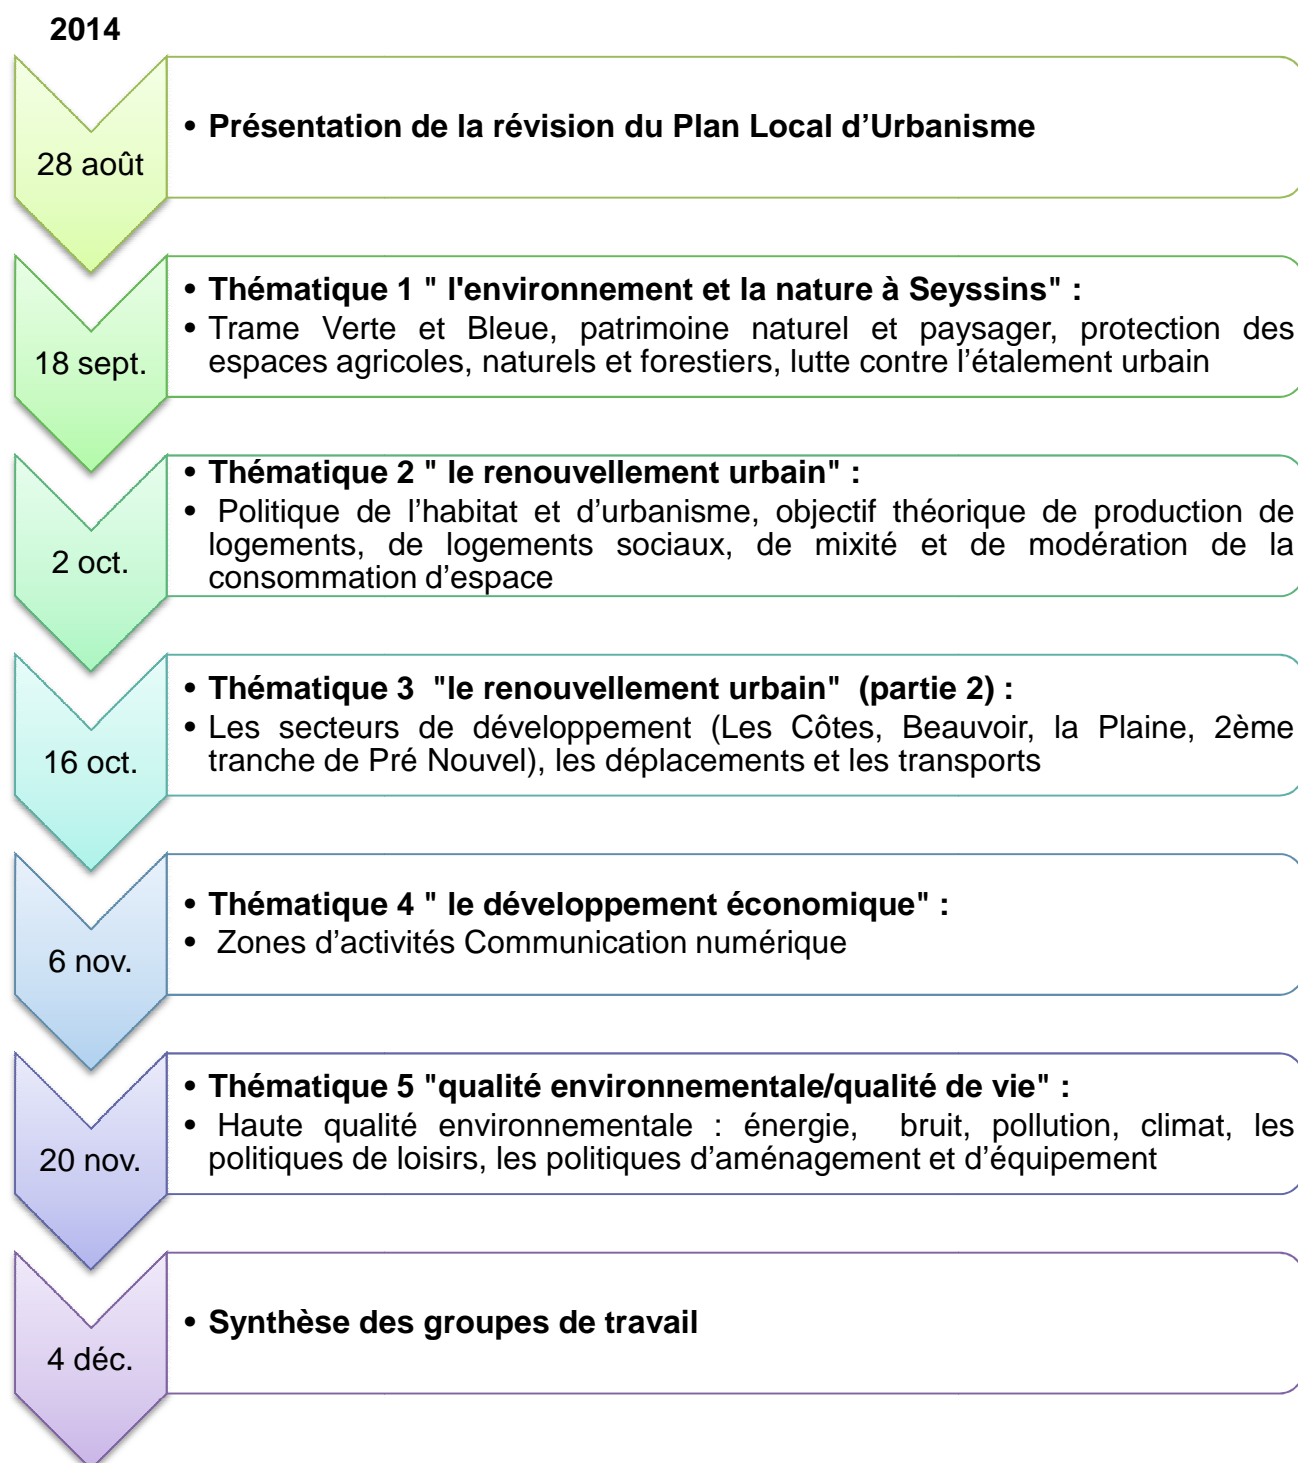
2014

28 août

• Présentation de la révision du Plan Local d'Urbanisme

18 sept.

• Thématique 1 " l'environnement et la nature à Seyssins" :
• Trame Verte et Bleue, patrimoine naturel et paysager, protection des espaces agricoles, naturels et forestiers, lutte contre l'étalement urbain

2 oct.

• Thématique 2 " le renouvellement urbain" :
• Politique de l'habitat et d'urbanisme, objectif théorique de production de logements, de logements sociaux, de mixité et de modération de la consommation d'espace

16 oct.

• Thématique 3 "le renouvellement urbain" (partie 2) :
• Les secteurs de développement (Les Côtes, Beauvoir, la Plaine, 2ème tranche de Pré Nouvel), les déplacements et les transports

6 nov.

• Thématique 4 " le développement économique" :
• Zones d'activités Communication numérique

20 nov.

• Thématique 5 "qualité environnementale/qualité de vie" :
• Haute qualité environnementale : énergie, bruit, pollution, climat, les politiques de loisirs, les politiques d'aménagement et d'équipement

4 déc.

• Synthèse des groupes de travail